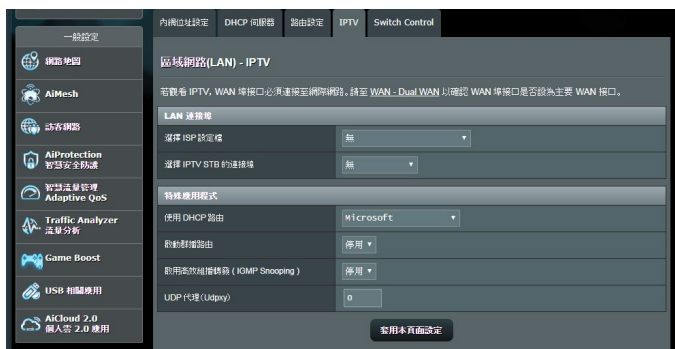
一般設定

網路地圖

AiMesh

訪客網路

AiProtection
智慧安全防護

智慧流量管理
Adaptive QoS

Traffic Analyzer
流量分析

Game Boost

USB 相關應用

AiCloud 2.0
個人雲 2.0 應用

內網位址設定 DHCP 伺服器 路由設定 IPTV Switch Control

區域網路(LAN) - IPTV

若觀看 IPTV，WAN 埠接口必須連接至網際網路。請至 WAN - Dual WAN 以確認 WAN 埠接口是否設為主要 WAN 接口。

LAN 連接埠

| | |
|---|---|
| 選擇 ISP 設定檔 | 無 |
| 選擇 IPTV STB 的連接埠 | 無 |

特殊應用程式

| | |
|---|---|
| 使用 DHCP 路由 | Microsoft |
| 啟動群播路由 | 停用 |
| 啟用高效組播轉發 ( IGMP Snooping ) | 停用 |
| UDP 代理(Udpxy) | 0 |

套用本頁面設定